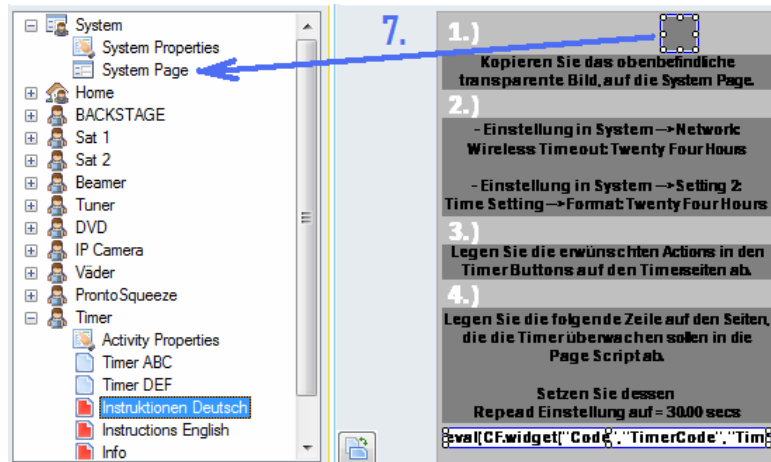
System
System Properties
System Page
Home
BACKSTAGE
Sat 1
Sat 2
Beamer
Tuner
DVD
IP Camera
Väder
ProntoSqueeze
Timer
Activity Properties
Timer ABC
Timer DEF
Instruktionen Deutsch
Instructions English
Info

7.

1.)
Kopieren Sie das obenbefindliche transparente Bild, auf die System Page.

2.)
- Einstellung in System --> Network: Wireless Timeout: Twenty Four Hours

- Einstellung in System --> Setting 2: Time Setting --> Format: Twenty Four Hours

3.)
Legen Sie die erwünschten Actions in den Timer Buttons auf den Timerseiten ab.

4.)
Legen Sie die folgende Zeile auf den Seiten, die die Timer überwachen sollen in die Page Script ab.

Setzen Sie dessen Repead Einstellung auf = 30.00 secs

eval(CF.widget("Code","TimerCode","Tim